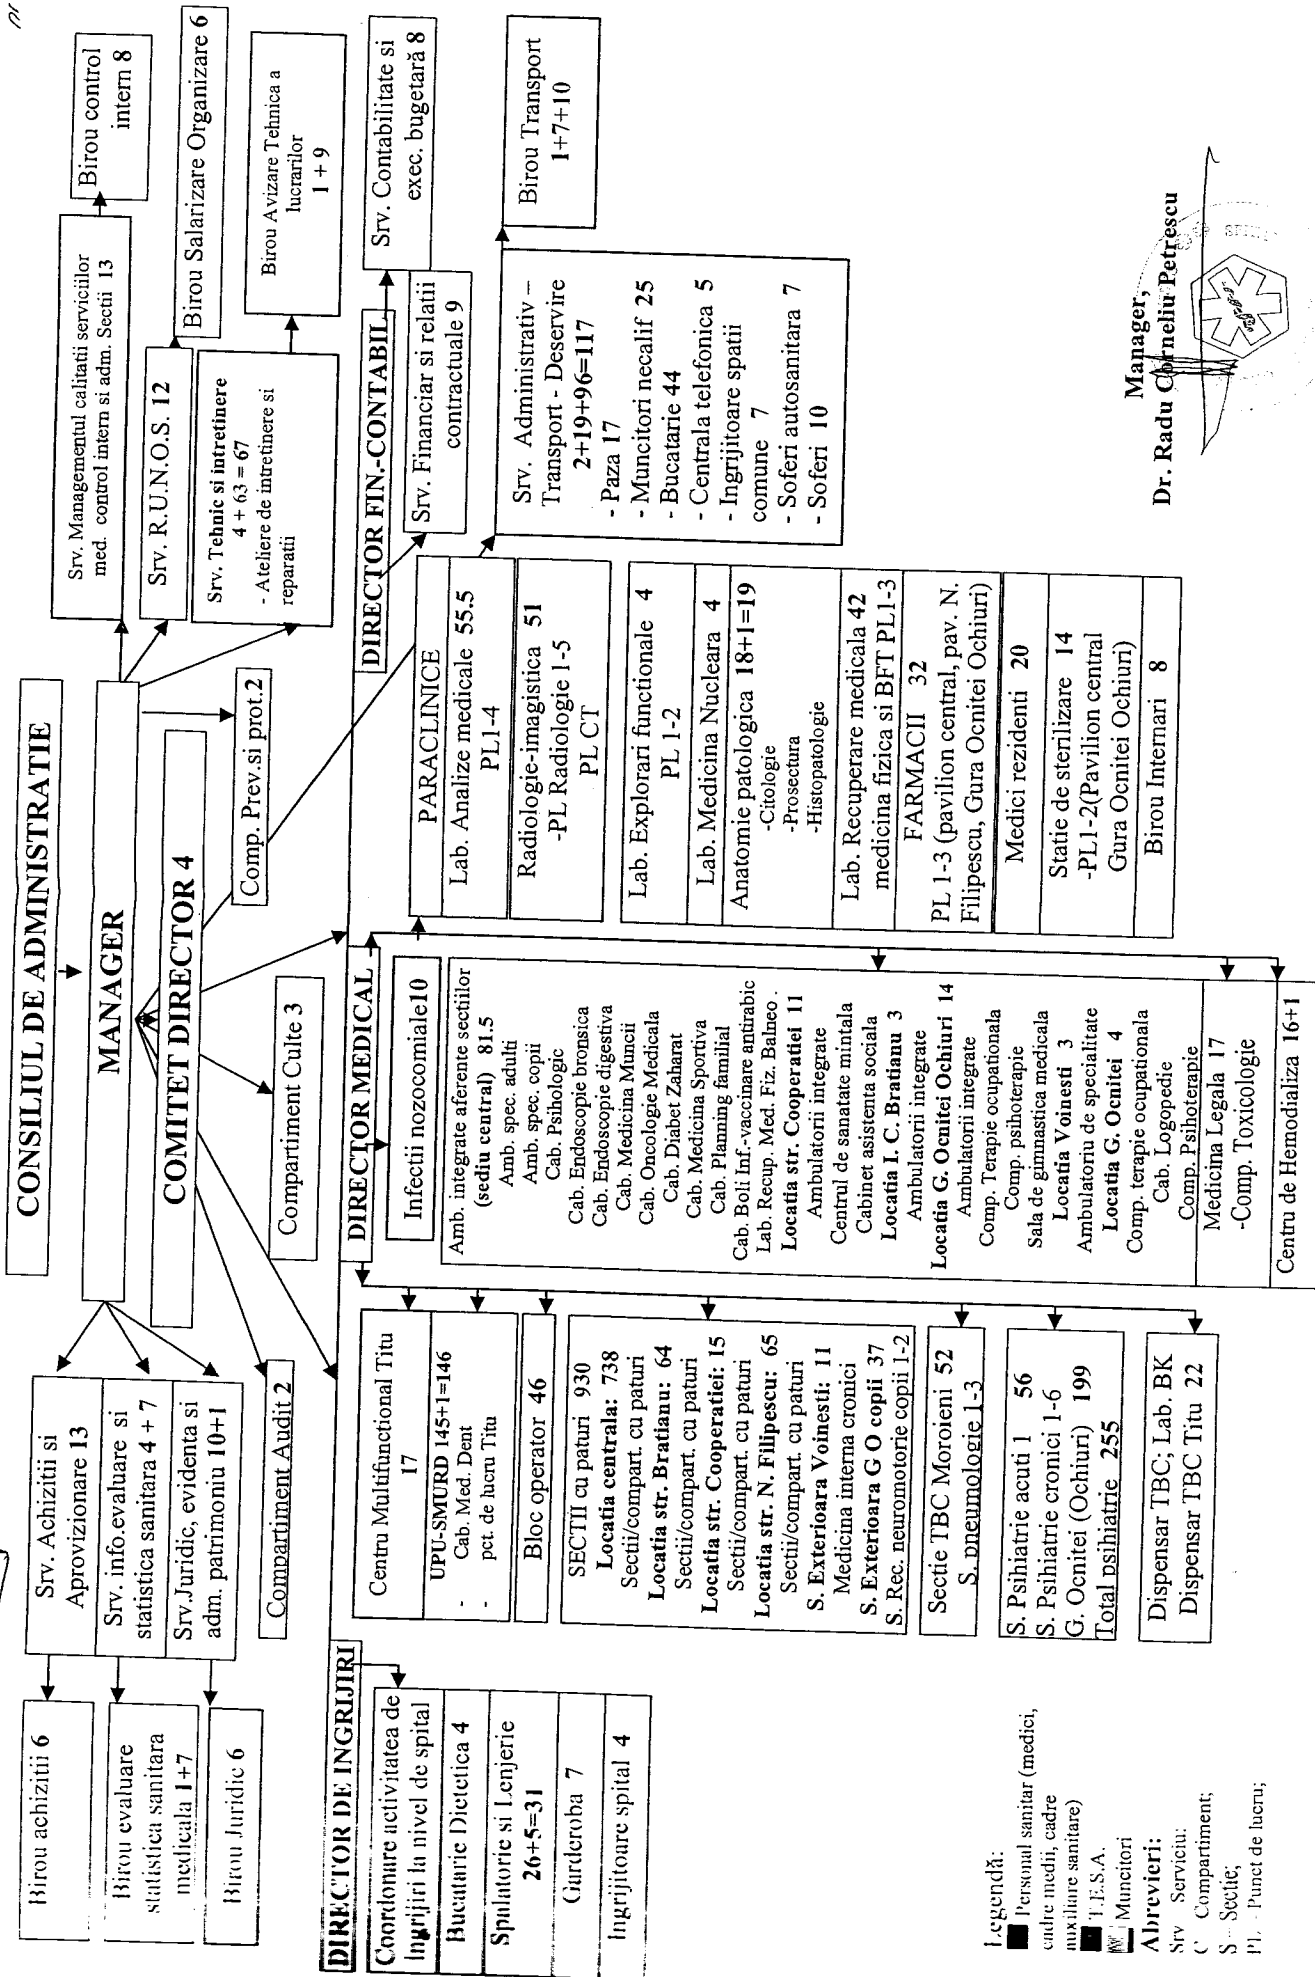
CONSILIUL DE ADMINISTRATIE

MANAGER

COMITET DIRECTOR 4

Birou control intern 8

Srv. Managementul calitatii serviciilor med. control intern si adm. Sectii 13

Srv. R.U.N.O.S. 12

Birou Salarizare Organizare 6

Srv. Tehnic si intretinere 4 + 63 = 67
- Ateliere de intretinere si reparatii

Birou Avizare Tehnica a lucrarilor 1 + 9

Comp. Prev.si prot.2

DIRECTOR FIN.-CONTABIL

Srv. Contabilitate si exec. bugetară 8

Srv. Financiar si relatii contractuale 9

Srv. Administrativ – Transport - Deservire 2+19+96=117
- Paza 17
- Muncitori necalif 25
- Bucatarie 44
- Centrala telefonica 5
- Ingrijitoare spatii comune 7
- Soferi autosanitara 7
- Soferi 10

Birou Transport 1+7+10

Manager,
Dr. Radu Corneliu Petrescu

PARACLINICE
Lab. Analize medicale 55.5
PL 1-4
Radiologie-imagistica 51
-PL Radiologie 1-5
PL CT
Lab. Explorari functionale 4
PL 1-2
Lab. Medicina Nucleara 4
Anatomie patologica 18+1=19
-Citologie
-Prosectura
-Histopatologie
Lab. Recuperare medicala 42 medicina fizica si BFT PL1-3
FARMACII 32
PL 1-3 (pavilion central, pav. N. Filipescu, Gura Ocnitei Ochiuri)
Medici rezidenti 20
Statie de sterilizare 14
-PL1-2(Pavilion central Gura Ocnitei Ochiuri)
Birou Internari 8

Compartiment Culte 3

DIRECTOR MEDICAL

Infectii nozocomiale10

Amb. integrate aferente sectiilor (sediu central) 81.5
Amb. spec. adulti
Amb. spec. copii
Cab. Psihologic
Cab. Endoscopie bronsica
Cab. Endoscopie digestiva
Cab. Medicina Muncii
Cab. Oncologie Medicala
Cab. Diabet Zaharat
Cab. Medicina Sportiva
Cab. Planning familial
Cab. Boli Inf.-vaccinare antirabic
Lab. Recup. Med. Fiz. Balneo .
Locatia str. Cooperatiei 11
Ambulatorii integrate
Centrul de sanatate mintala
Cabinet asistenta sociala
Locatia I. C. Bratianu 3
Ambulatorii integrate
Locatia G. Ocnitei Ochiuri 14
Ambulatorii integrate
Comp. Terapie ocupationala
Comp. psihoterapie
Sala de gimnastica medicala
Locatia Voinesti 3
Ambulatoriu de specialitate
Locatia G. Ocnitei 4
Comp. terapie ocupationala
Cab. Logopedie
Comp. Psihoterapie

Medicina Legala 17
-Comp. Toxicologie

Centru de Hemodializa 16+1

Srv. Achizitii si Aprovizionare 13

Srv. info.evaluare si statistica sanitara 4 + 7

Srv.Juridic, evidenta si adm. patrimoniu 10+1

Compartiment Audit 2

Birou achizitii 6

Birou evaluare statistica sanitara medicala 1+7

Birou Juridic 6

DIRECTOR DE INGRIJIRI

Coordonare activitatea de ingrijiri la nivel de spital

Bucatarie Dietetica 4

Spalatorie si Lenjerie 26+5=31

Garderoba 7

Ingrijitoare spital 4

Centru Multifunctional Titu 17

UPU-SMURD 145+1=146
- Cab. Med. Dent
- pct. de lucru Titu

Bloc operator 46

SECTII cu paturi 930
Locatia centrala: 738
Sectii/compart. cu paturi
Locatia str. Bratianu: 64
Sectii/compart. cu paturi
Locatia str. Cooperatiei: 15
Sectii/compart. cu paturi
Locatia str. N. Filipescu: 65
Sectii/compart. cu paturi
S. Exterioara Voinesti: 11
Medicina interna cronici
S. Exterioara G O copii 37
S. Rec. neuromotorie copii 1-2

Sectie TBC Moroieni 52
S. pneumologie 1-3

S. Psihiatrie acuti 1 56
S. Psihiatrie cronici 1-6
G. Ocnitei (Ochiuri) 199
Total psihiatrie 255

Dispensar TBC; Lab. BK
Dispensar TBC Titu 22

Legendă:
Personal sanitar (medici, cadre medii, cadre auxiliare sanitare)
T.E.S.A.
Muncitori
Abrevieri:
Srv Serviciu;
C Compartiment;
S Sectie;
PL Punct de lucru;